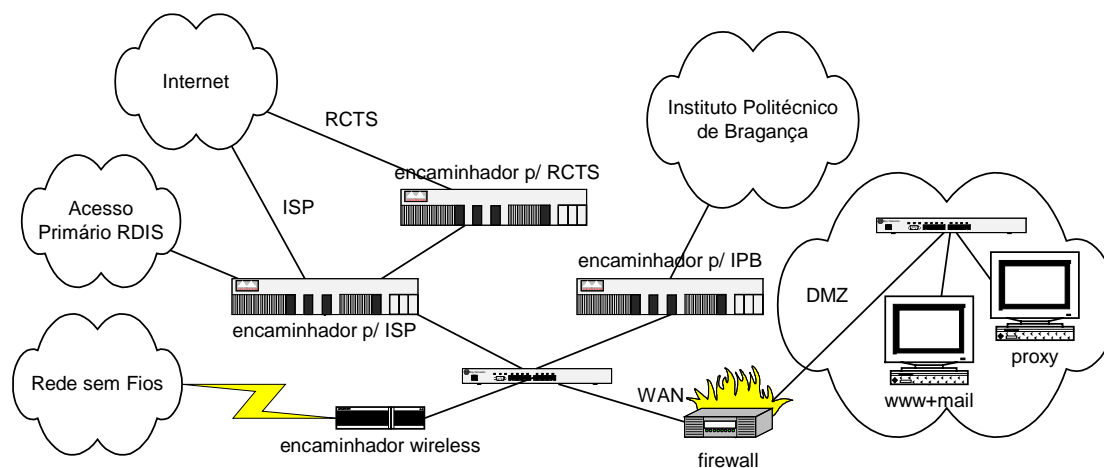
Internet

RCTS

Instituto Politécnico de Bragança

encaminhador p/ RCTS

Acesso Primário RDIS

ISP

encaminhador p/ IPB

DMZ

encaminhador p/ ISP

proxy

Rede sem Fios

WAN

www+mail

encaminhador wireless

firewall